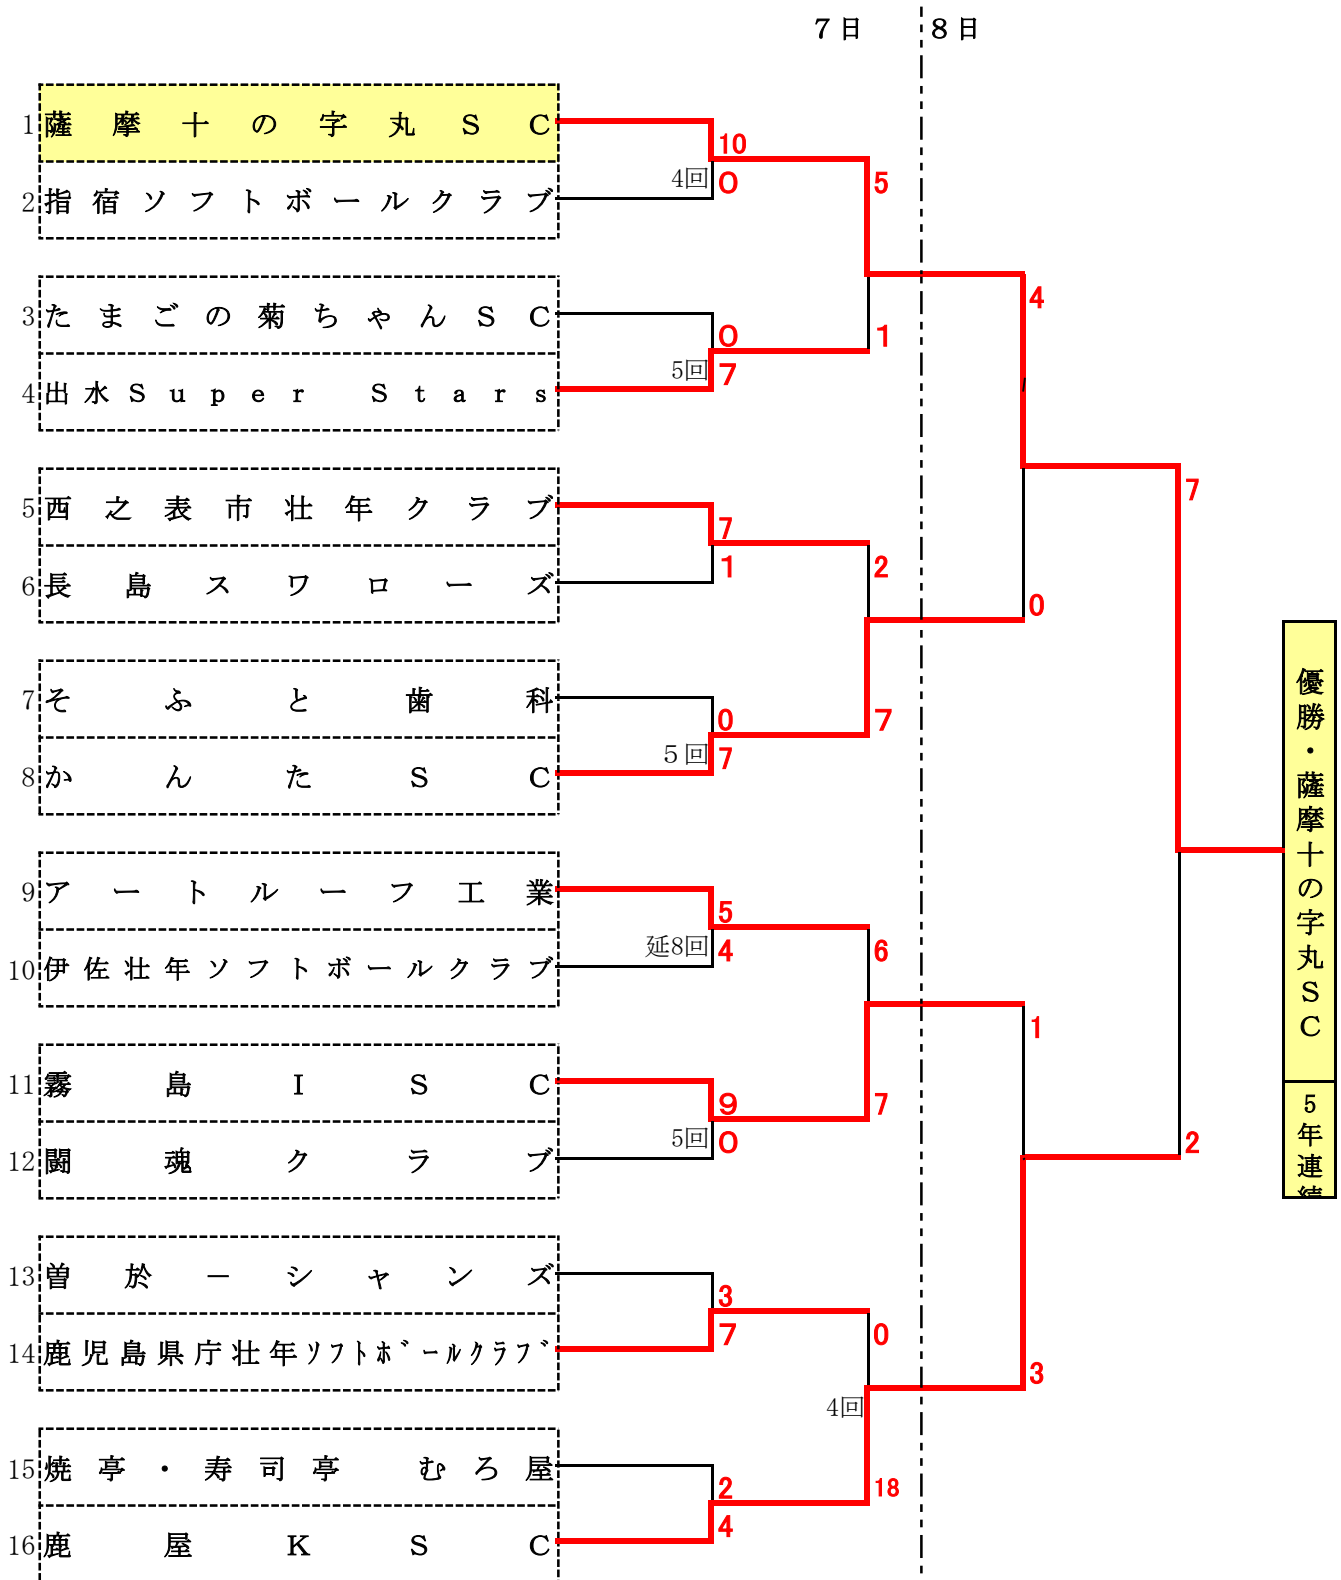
７日　８日

1 薩摩十の字丸ＳＣ
2 指宿ソフトボールクラブ
3 たまごの菊ちゃんＳＣ
4 出水Ｓｕｐｅｒ Ｓｔａｒｓ
5 西之表市壮年クラブ
6 長島スワローズ
7 そふと歯科
8 かんたＳＣ
9 アートルーフ工業
10 伊佐壮年ソフトボールクラブ
11 霧島ＩＳＣ
12 闘魂クラブ
13 曽於ーシャンズ
14 鹿児島県庁壮年ｿﾌﾄﾎﾞｰﾙｸﾗﾌﾞ
15 焼亭・寿司亭 むろ屋
16 鹿屋ＫＳＣ

10
4回 0
5
0
5回 7
1
4
7
1
2
0
5回 7
7
0
7
5
延8回 4
6
1
9
5回 0
7
2
3
7
0
3
4回
2
4
18

優勝・薩摩十の字丸ＳＣ
5年連続